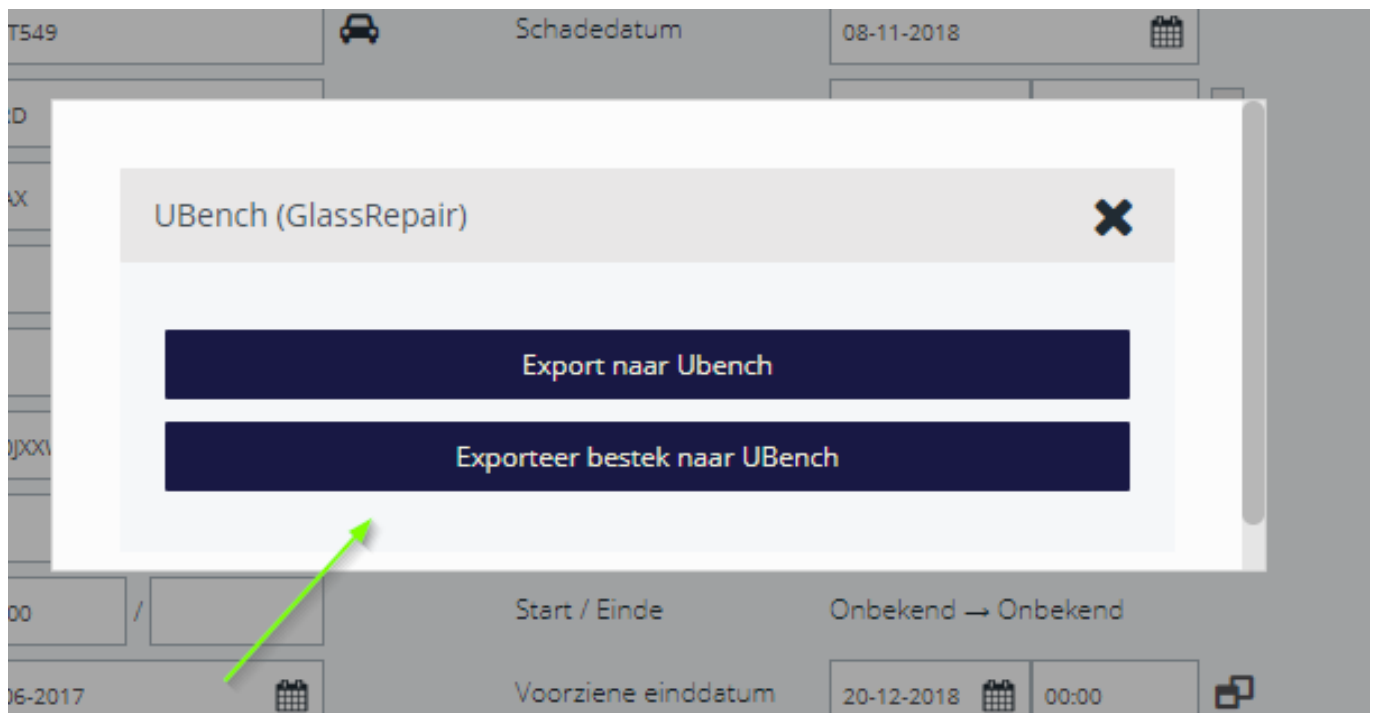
T549

Schadedatum

08-11-2018

:D

AX

)JXXV

UBench (GlassRepair)

Export naar Ubench

Exporteer bestek naar UBench

00

/

Start / Einde

Onbekend → Onbekend

06-2017

Voorziene einddatum

20-12-2018

00:00